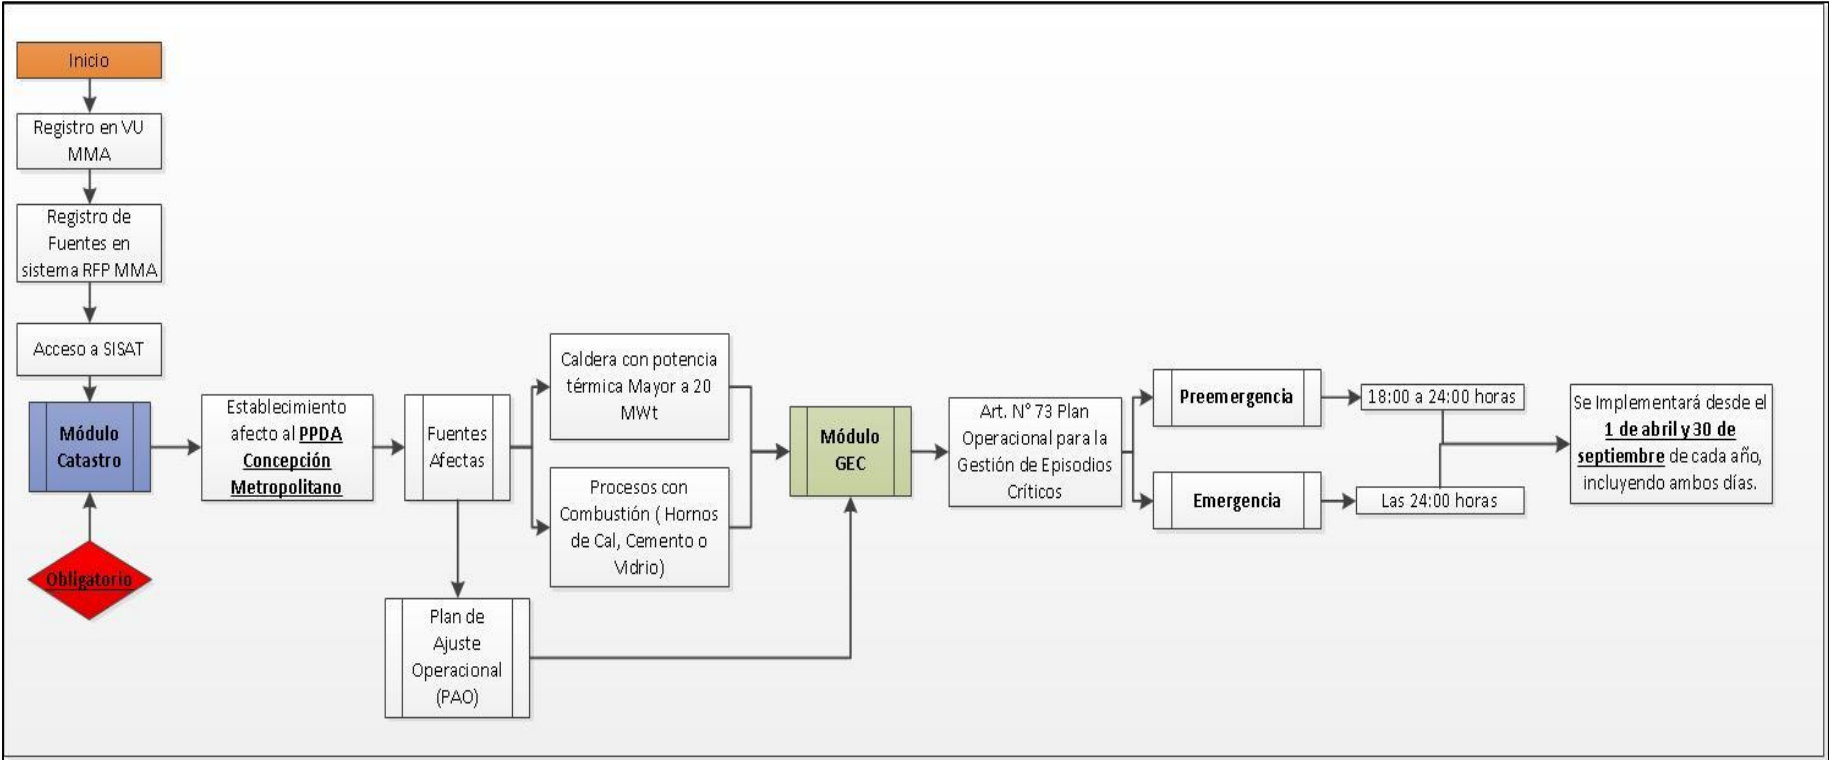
Inicio

Registro en VU MMA

Registro de Fuentes en sistema RFP MMA

Acceso a SISAT

Módulo Catastro

Obligatorio

Establecimiento afecto al **PPDA Concepción Metropolitano**

Fuentes Afectas

Caldera con potencia térmica Mayor a 20 MWt

Procesos con Combustión ( Hornos de Cal, Cemento o Vidrio)

Plan de Ajuste Operacional (PAO)

Módulo GEC

Art. N° 73 Plan Operacional para la Gestión de Episodios Críticos

Preemergencia

Emergencia

18:00 a 24:00 horas

Las 24:00 horas

Se Implementará desde el **1 de abril y 30 de septiembre** de cada año, incluyendo ambos días.